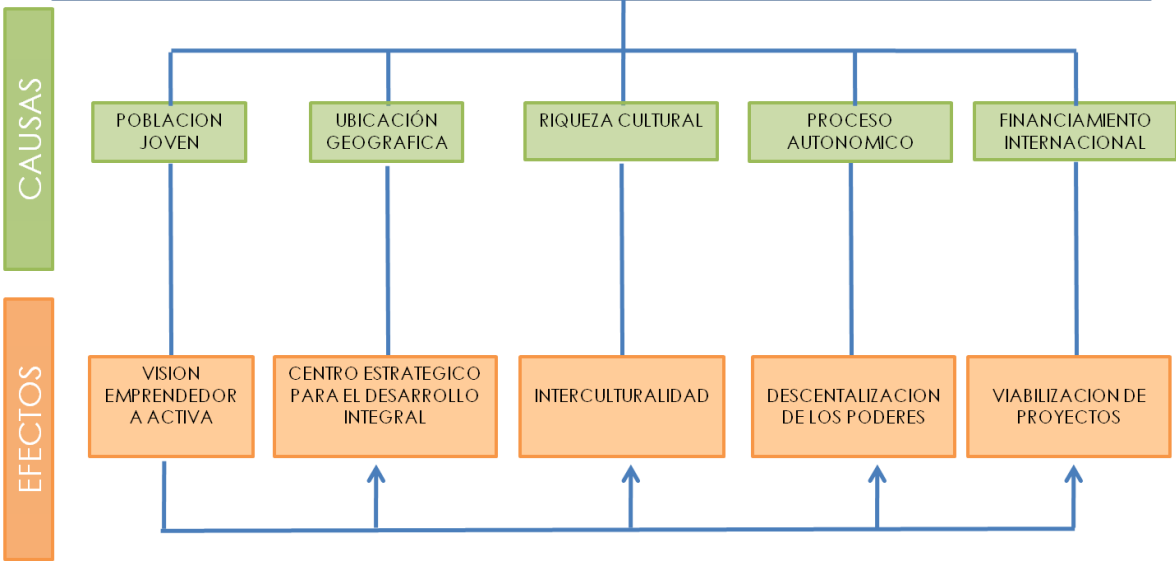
CAUSAS

POBLACION JOVEN

UBICACIÓN GEOGRAFICA

RIQUEZA CULTURAL

PROCESO AUTONOMICO

FINANCIAMIENTO INTERNACIONAL

EFECTOS

VISION EMPRENDEDOR A ACTIVA

CENTRO ESTRATEGICO PARA EL DESARROLLO INTEGRAL

INTERCULTURALIDAD

DESCENTALIZACION DE LOS PODERES

VIABILIZACION DE PROYECTOS